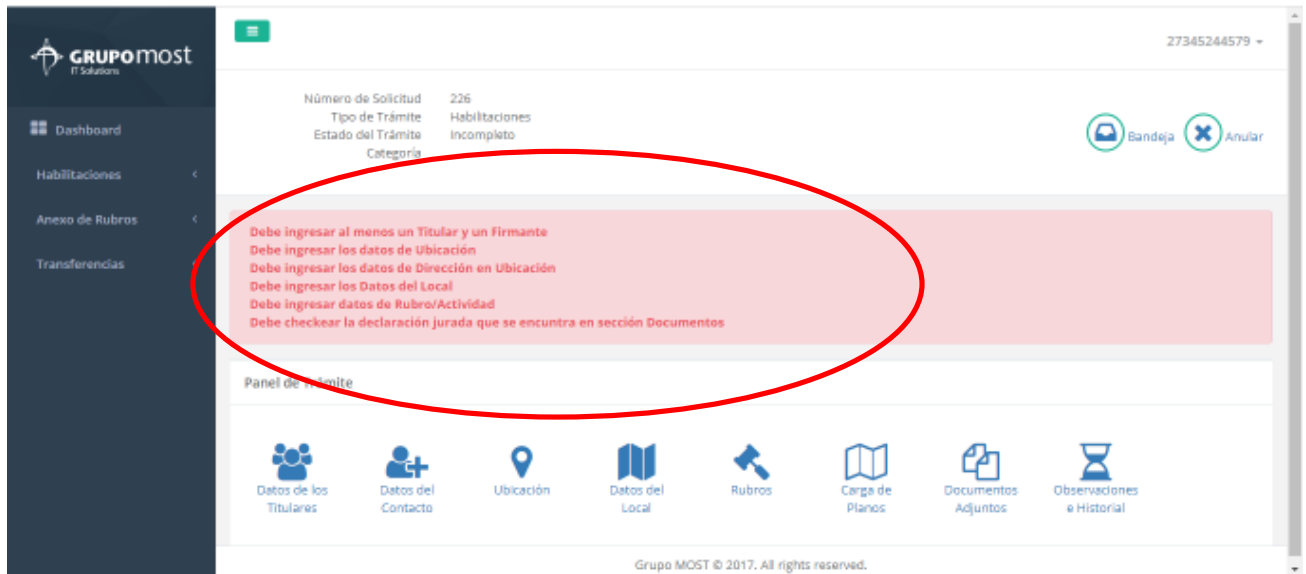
GRUPO MOST
IT Solutions

Dashboard
Habilitaciones
Anexo de Rubros
Transferencias

27345244579

| Número de Solicitud | 226 |
|---|---|
| Tipo de Trámite | Habilitaciones |
| Estado del Trámite | Incompleto |
| Categoría | |

Bandeja
Anular

Debe ingresar al menos un Titular y un Firmante
Debe ingresar los datos de Ubicación
Debe ingresar los datos de Dirección en Ubicación
Debe ingresar los Datos del Local
Debe ingresar datos de Rubro/Actividad
Debe checkear la declaración jurada que se encuntra en sección Documentos

Panel de Trámite

Datos de los Titulares
Datos del Contacto
Ubicación
Datos del Local
Rubros
Carga de Planos
Documentos Adjuntos
Observaciones e Historial

Grupo MOST © 2017. All rights reserved.